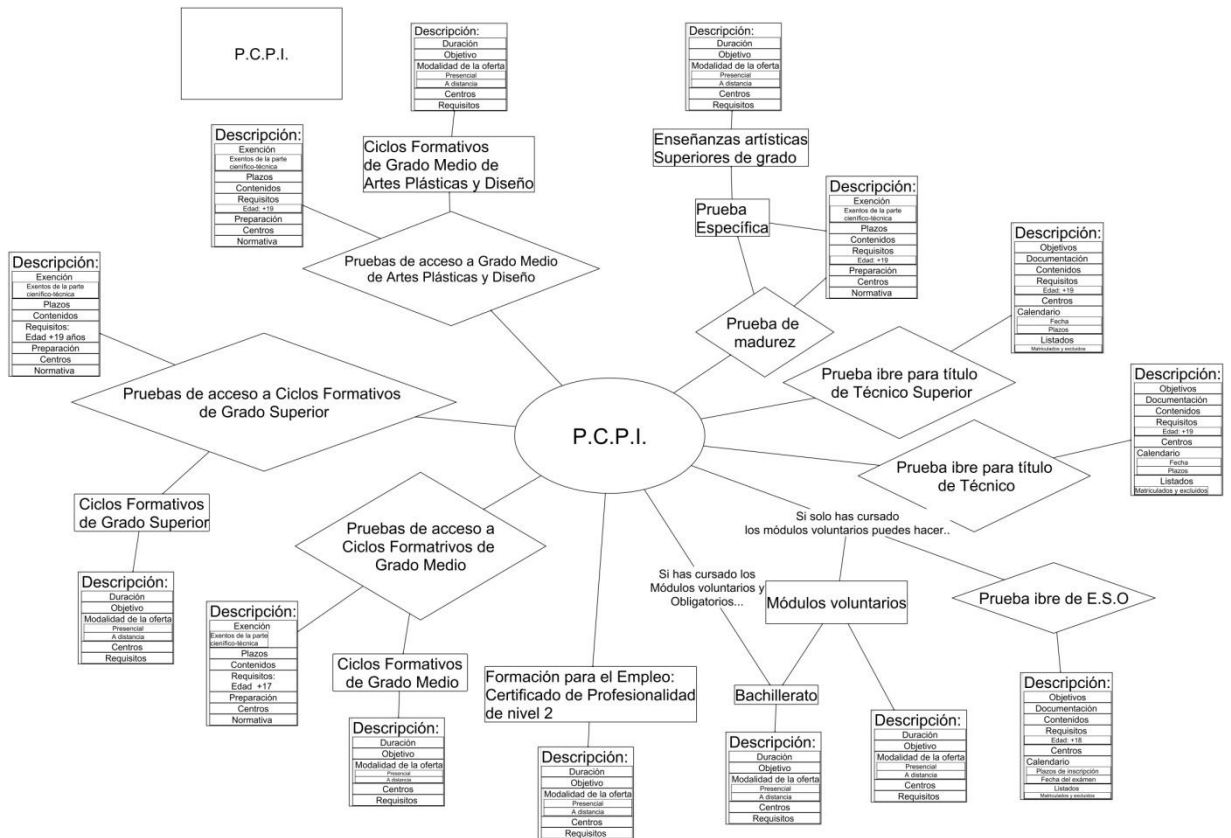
P.C.P.I.

Descripción:
Duración
Objetivo
Modalidad de la oferta
Presencial
A distancia
Centros
Requisitos

Ciclos Formativos de Grado Medio de Artes Plásticas y Diseño

Descripción:
Exención
Exentos de la parte científico-técnica
Plazos
Contenidos
Requisitos
Edad: +19
Preparación
Centros
Normativa

Pruebas de acceso a Grado Medio de Artes Plásticas y Diseño

Descripción:
Duración
Objetivo
Modalidad de la oferta
Presencial
A distancia
Centros
Requisitos

Enseñanzas artísticas Superiores de grado

Prueba Específica

Descripción:
Exención
Exentos de la parte científico-técnica
Plazos
Contenidos
Requisitos
Edad: +19
Preparación
Centros
Normativa

Prueba de madurez

Descripción:
Objetivos
Documentación
Contenidos
Requisitos
Edad: +19
Centros
Calendario
Fecha
Plazos
Listados
Matriculados y excluidos

Prueba ibre para título de Técnico Superior

Descripción:
Exención
Exentos de la parte científico-técnica
Plazos
Contenidos
Requisitos:
Edad +19 años
Preparación
Centros
Normativa

Pruebas de acceso a Ciclos Formativos de Grado Superior

P.C.P.I.

Descripción:
Objetivos
Documentación
Contenidos
Requisitos
Edad: +19
Centros
Calendario
Fecha
Plazos
Listados
Matriculados y excluidos

Prueba ibre para título de Técnico

Ciclos Formativos de Grado Superior

Pruebas de acceso a Ciclos Formatrivos de Grado Medio

Si solo has cursado los módulos voluntarios puedes hacer..

Si has cursado los Módulos voluntarios y Obligatorios...

Módulos voluntarios

Prueba ibre de E.S.O

Descripción:
Duración
Objetivo
Modalidad de la oferta
Presencial
A distancia
Centros
Requisitos

Descripción:
Exención
Exentos de la parte científico-técnica
Plazos
Contenidos
Requisitos:
Edad +17
Preparación
Centros
Normativa

Ciclos Formativos de Grado Medio

Formación para el Empleo: Certificado de Profesionalidad de nivel 2

Bachillerato

Descripción:
Duración
Objetivo
Modalidad de la oferta
Presencial
A distancia
Centros
Requisitos

Descripción:
Objetivos
Documentación
Contenidos
Requisitos
Edad: +18
Centros
Calendario
Plazos de inscripción
Fecha del examen
Listados
Matriculados y excluidos

Descripción:
Duración
Objetivo
Modalidad de la oferta
Presencial
A distancia
Centros
Requisitos

Descripción:
Duración
Objetivo
Modalidad de la oferta
Presencial
A distancia
Centros
Requisitos

Descripción:
Duración
Objetivo
Modalidad de la oferta
Presencial
A distancia
Centros
Requisitos